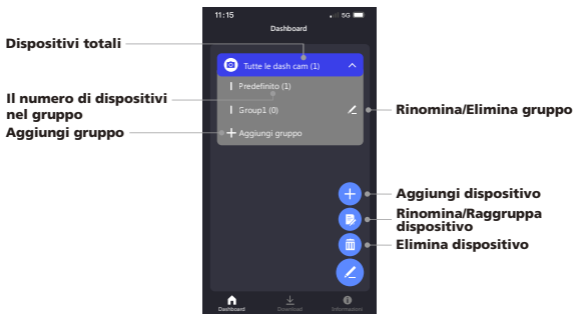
11:15

5G

Dashboard

Dispositivi totali

Tutte le dash cam (1)

Il numero di dispositivi nel gruppo

Predefinito (1)

Group1 (0)

Rinomina/Elimina gruppo

Aggiungi gruppo

Aggiungi gruppo

Aggiungi dispositivo

Rinomina/Raggruppa dispositivo

Elimina dispositivo

Dashboard

Download

Informazioni